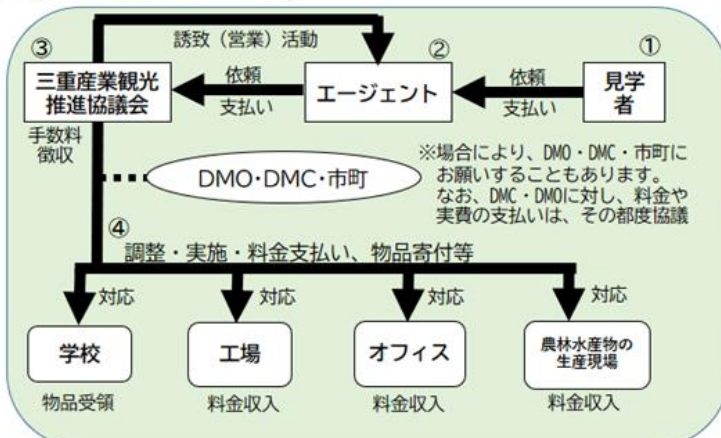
誘致（営業）活動

③
三重産業観光推進協議会

手数料徴収

②
エージェント

①
見学者

依頼
支払い

依頼
支払い

DMO・DMC・市町

※場合により、DMO・DMC・市町にお願いすることもあります。なお、DMC・DMOに対し、料金や実費の支払いは、その都度協議

④
調整・実施・料金支払い、物品寄付等

対応
学校
物品受領

対応
工場
料金収入

対応
オフィス
料金収入

対応
農林水産物の生産現場
料金収入